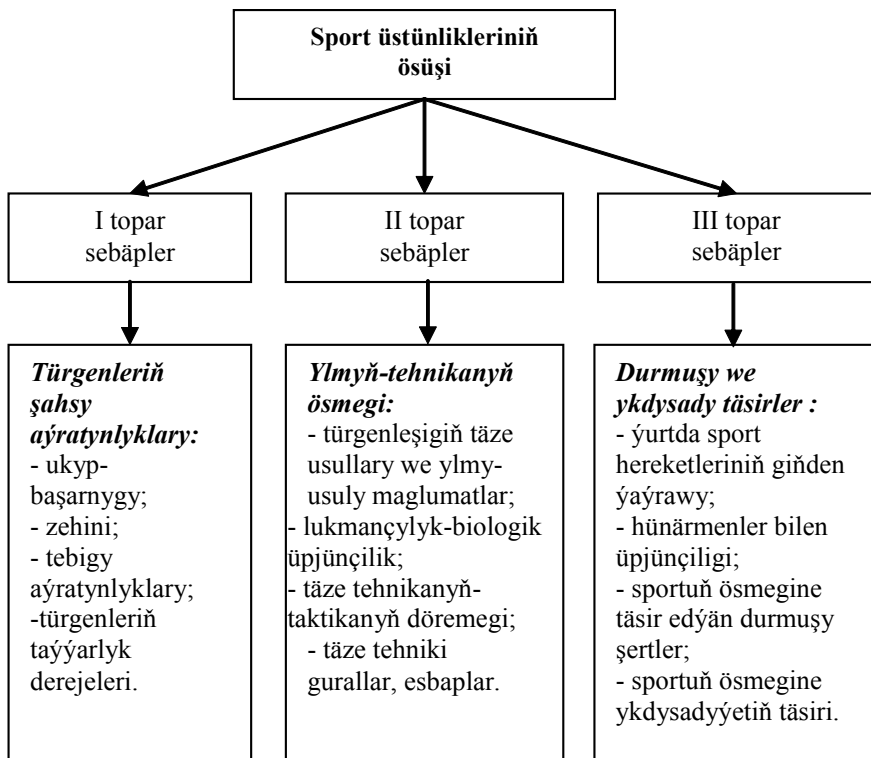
Sport üstünlikleriniň ösüşi

I topar sebäpler

II topar sebäpler

III topar sebäpler

Türgenleriň şahsy aýratynlyklary:
- ukyp-başarnygy;
- zehini;
- tebigy aýratynlyklary;
-türgenleriň taýýarlyk derejeleri.

Ylmyň-tehnikanyň ösmegi:
- türgenleşigiň täze usullary we ylmy-usuly maglumatlar;
- lukmançylyk-biologik üpjünçilik;
- täze tehnikanyň-taktikanyň döremegi;
- täze tehniki gurallar, esbaplar.

Durmuşy we ykdysady täsirler :
- ýurtda sport hereketleriniň giňden ýaýrawy;
- hünärmenler bilen üpjünçiligi;
- sportuň ösmegine täsir edýän durmuşy şertler;
- sportuň ösmegine ykdysadyýetiň täsiri.